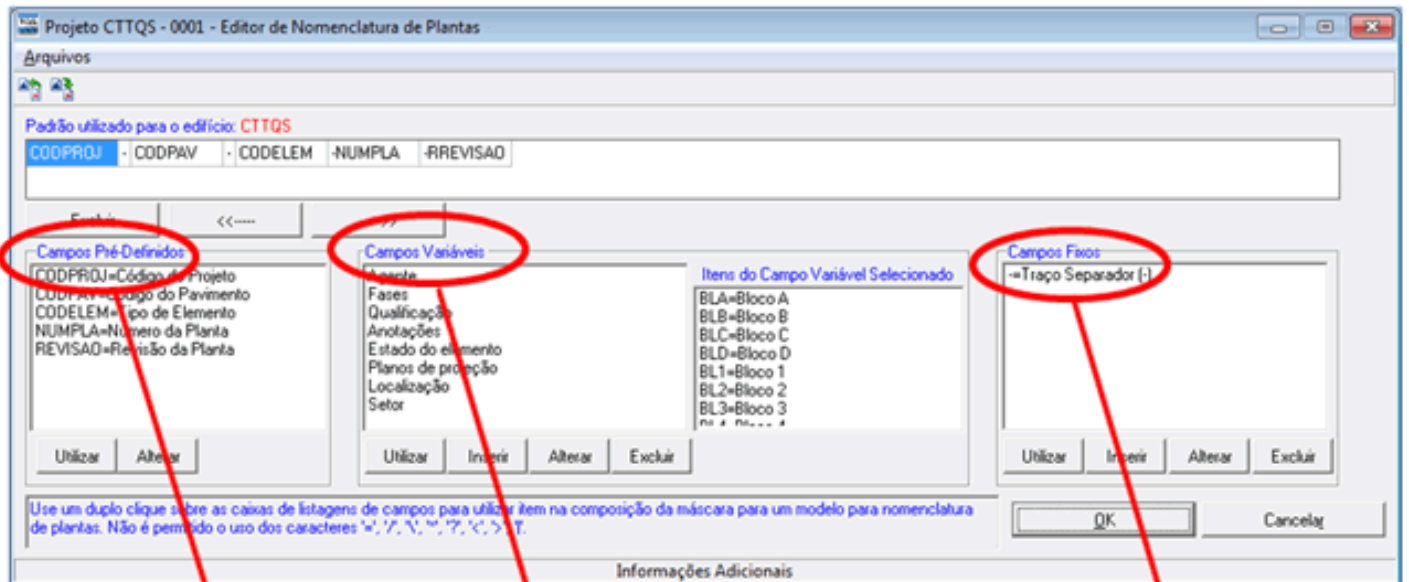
Projeto CTTQS - 0001 - Editor de Nomenclatura de Plantas

Arquivos

Padrão utilizado para o edifício: CTTQS

| CODPROJ | - | CODPAV | - | CODELEM | -NUMPLA | -RREVISAO |
|---|---|---|---|---|---|---|

Excluir
<<----
---->>

Campos Pré-Definidos
CODPROJ=Código do Projeto
CODPAV=Código do Pavimento
CODELEM=Tipo de Elemento
NUMPLA=Número da Planta
REVISAO=Revisão da Planta

Utilizar
Alterar

Campos Variáveis
Agente
Fases
Qualificação
Anotações
Estado do elemento
Planos de projeção
Localização
Setor

Utilizar
Inserir
Alterar
Excluir

Itens do Campo Variável Selecionado
BLA=Bloco A
BLB=Bloco B
BLC=Bloco C
BLD=Bloco D
BL1=Bloco 1
BL2=Bloco 2
BL3=Bloco 3
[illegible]

Campos Fixos
-=Traço Separador (-)

Utilizar
Inserir
Alterar
Excluir

Use um duplo clique sobre as caixas de listagens de campos para utilizar item na composição da máscara para um modelo para nomenclatura de plantas. Não é permitido o uso dos caracteres '=', '/', '\', '*', '?', '<', '>', '|'.

OK
Cancelar

Informações Adicionais